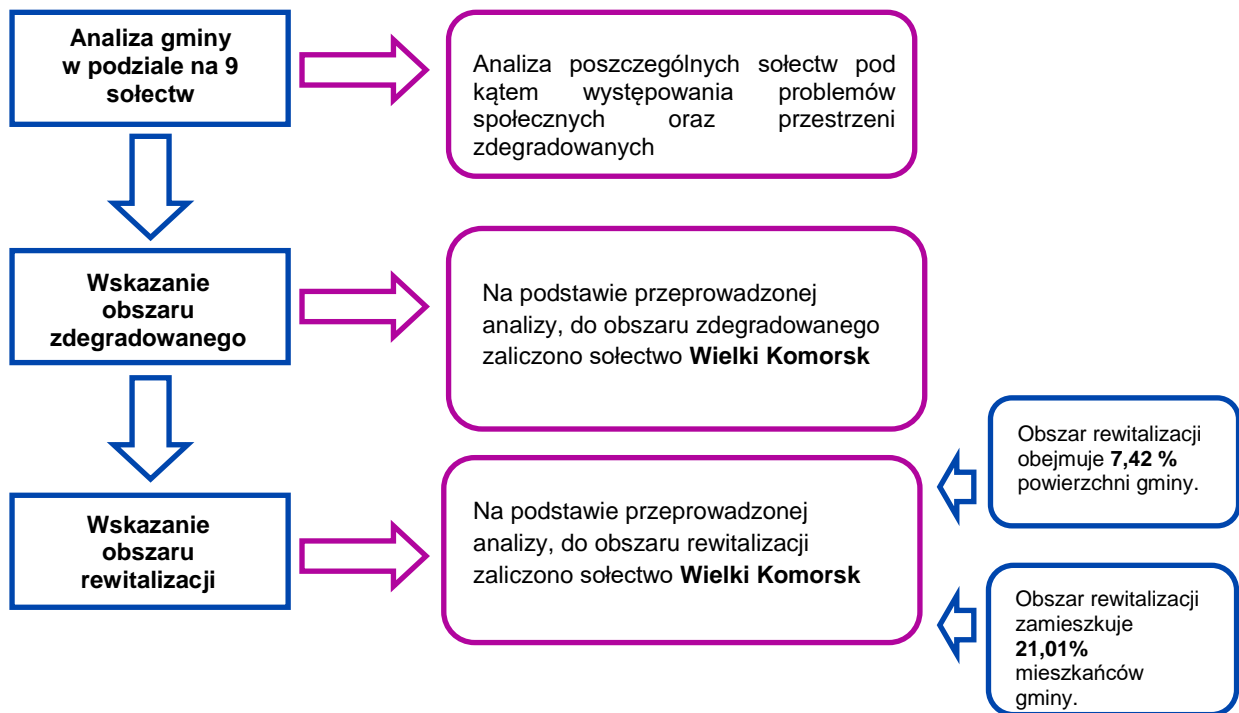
Analiza gminy w podziale na 9 sołectw

Analiza poszczególnych sołectw pod kątem występowania problemów społecznych oraz przestrzeni zdegradowanych

Wskazanie obszaru zdegradowanego

Na podstawie przeprowadzonej analizy, do obszaru zdegradowanego zaliczono sołectwo Wielki Komorsk

Obszar rewitalizacji obejmuje 7,42 % powierzchni gminy.

Wskazanie obszaru rewitalizacji

Na podstawie przeprowadzonej analizy, do obszaru rewitalizacji zaliczono sołectwo Wielki Komorsk

Obszar rewitalizacji zamieszkuje 21,01% mieszkańców gminy.